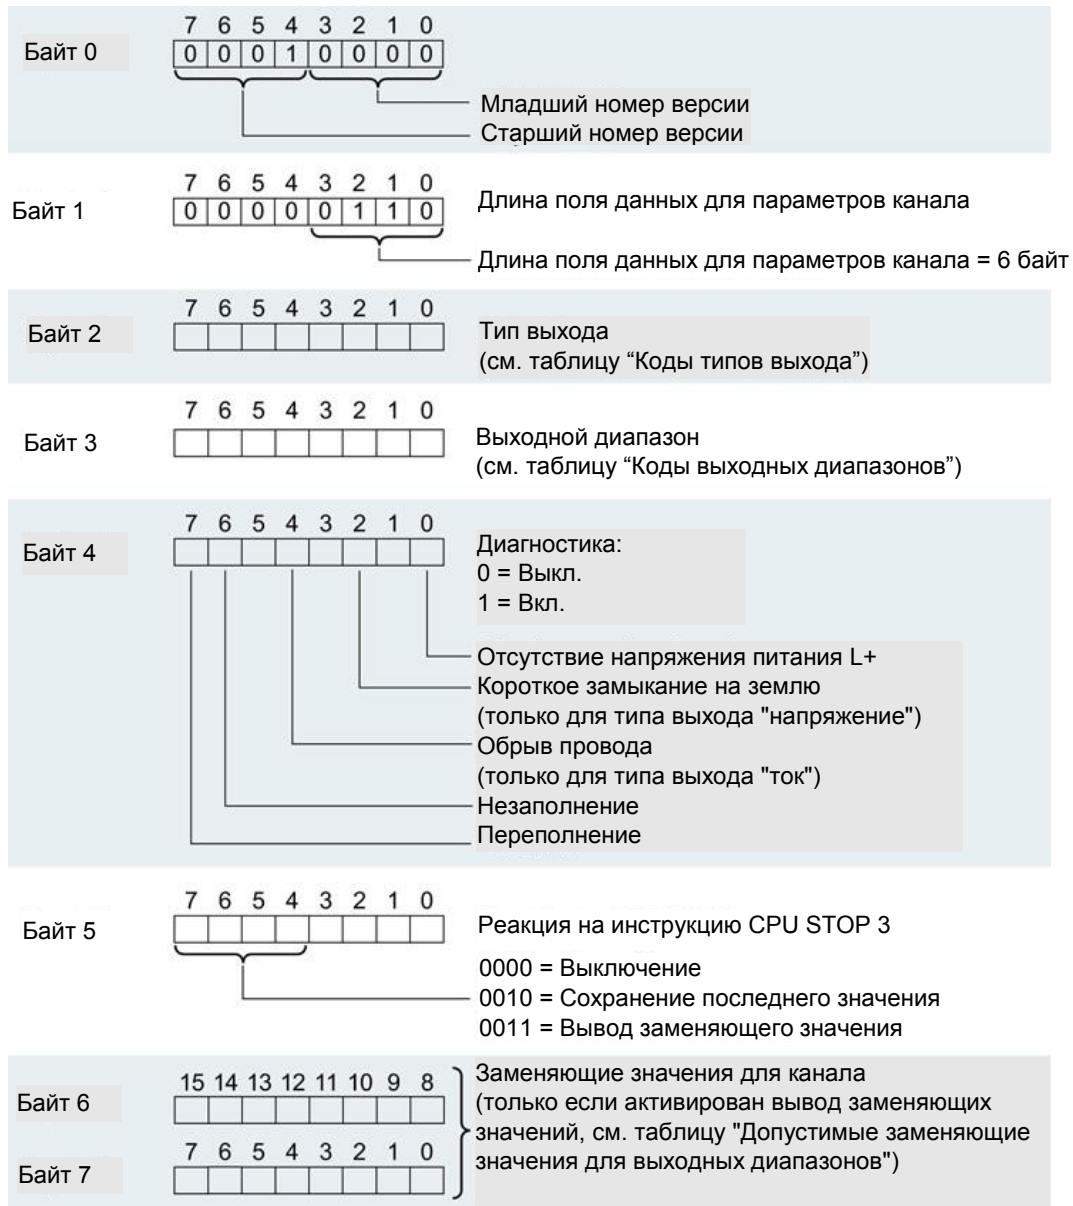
Байт 0

7 6 5 4 3 2 1 0
0 0 0 1 0 0 0 0

Младший номер версии
Старший номер версии

Байт 1

7 6 5 4 3 2 1 0
0 0 0 0 0 1 1 0

Длина поля данных для параметров канала

Длина поля данных для параметров канала = 6 байт

Байт 2

7 6 5 4 3 2 1 0

Тип выхода
(см. таблицу “Коды типов выхода”)

Байт 3

7 6 5 4 3 2 1 0

Выходной диапазон
(см. таблицу “Коды выходных диапазонов”)

Байт 4

7 6 5 4 3 2 1 0

Диагностика:
0 = Выкл.
1 = Вкл.

Отсутствие напряжения питания L+
Короткое замыкание на землю
(только для типа выхода "напряжение")
Обрыв провода
(только для типа выхода "ток")
Незаполнение
Переполнение

Байт 5

7 6 5 4 3 2 1 0

Реакция на инструкцию CPU STOP 3

0000 = Выключение
0010 = Сохранение последнего значения
0011 = Вывод заменяющего значения

Байт 6

15 14 13 12 11 10 9 8

Байт 7

7 6 5 4 3 2 1 0

Заменяющие значения для канала
(только если активирован вывод заменяющих значений, см. таблицу "Допустимые заменяющие значения для выходных диапазонов")